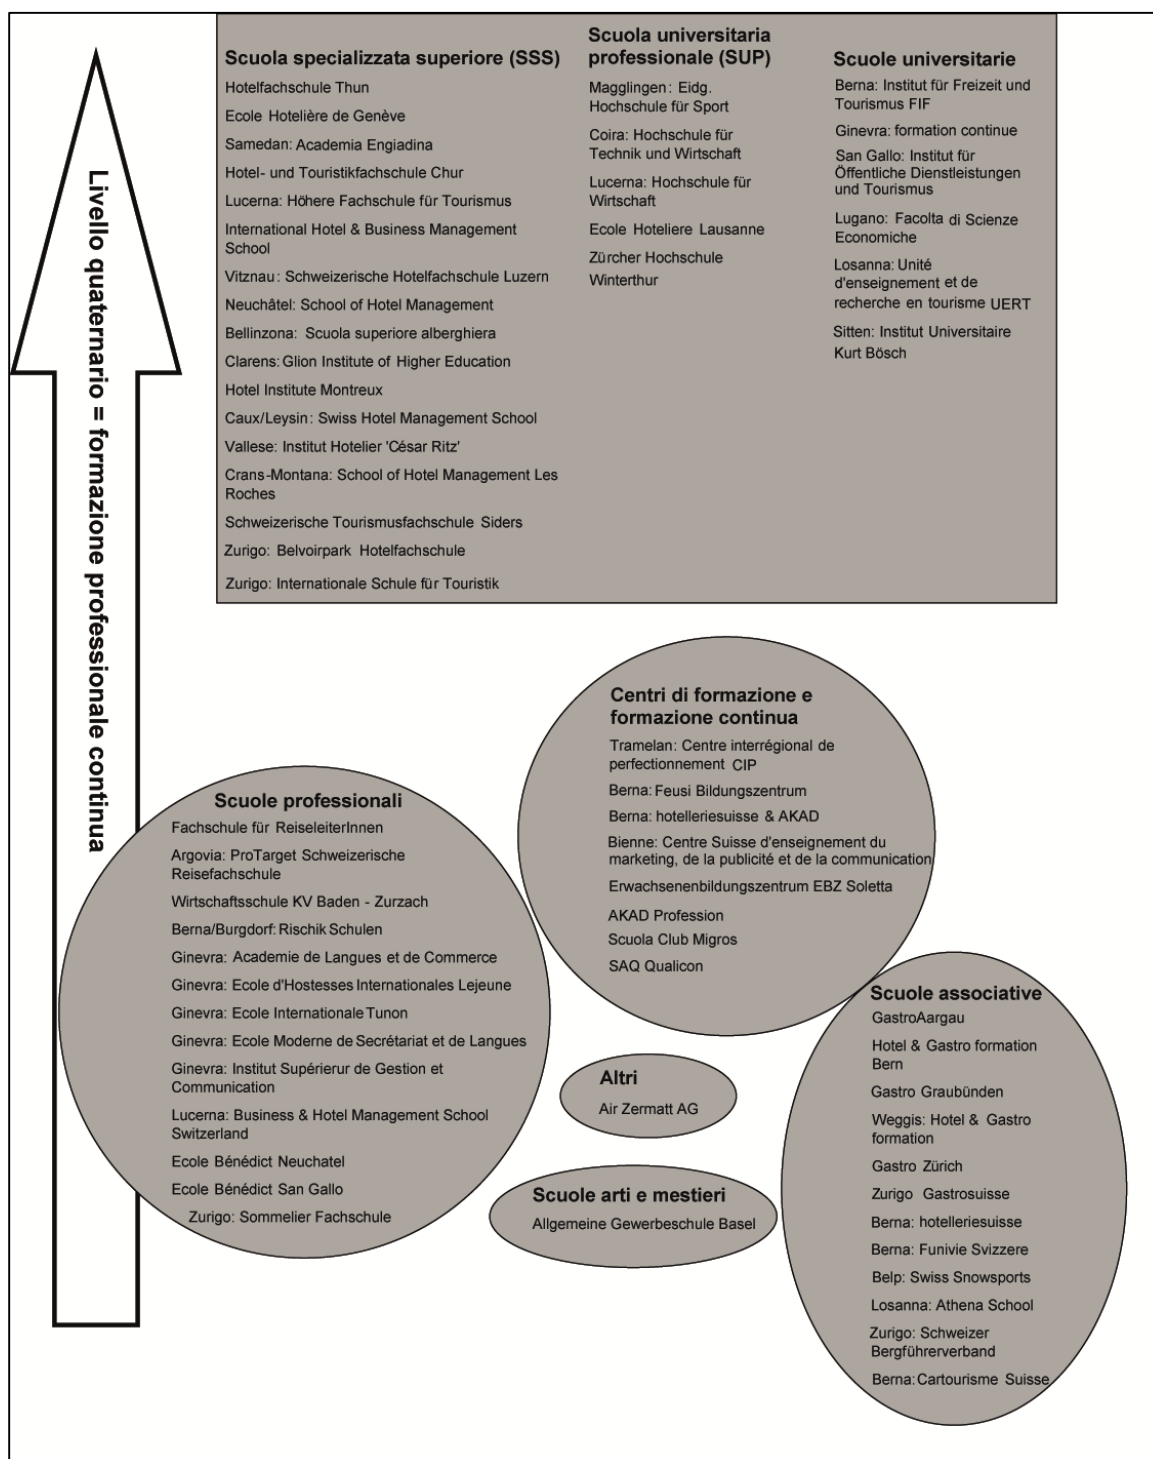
Livello quaternario = formazione professionale continua

Scuola specializzata superiore (SSS)
Hotelfachschule Thun
Ecole Hotelière de Genève
Samedan: Academia Engiadina
Hotel- und Touristikfachschule Chur
Lucerna: Höhere Fachschule für Tourismus
International Hotel & Business Management School
Vitznau: Schweizerische Hotelfachschule Luzern
Neuchâtel: School of Hotel Management
Bellinzona: Scuola superiore alberghiera
Clarens: Glion Institute of Higher Education
Hotel Institute Montreux
Caux/Leysin: Swiss Hotel Management School
Vallese: Institut Hotelier 'César Ritz'
Crans-Montana: School of Hotel Management Les Roches
Schweizerische Tourismusfachschule Siders
Zurigo: Belvoirpark Hotelfachschule
Zurigo: Internationale Schule für Touristik

Scuola universitaria professionale (SUP)
Magglingen: Eidg. Hochschule für Sport
Coira: Hochschule für Technik und Wirtschaft
Lucerna: Hochschule für Wirtschaft
Ecole Hoteliere Lausanne
Zürcher Hochschule Winterthur

Scuole universitarie
Berna: Institut für Freizeit und Tourismus FIF
Ginevra: formation continue
San Gallo: Institut für Öffentliche Dienstleistungen und Tourismus
Lugano: Facolta di Scienze Economiche
Losanna: Unité d'enseignement et de recherche en tourisme UERT
Sitten: Institut Universitaire Kurt Bösch

Centri di formazione e formazione continua
Tramelan: Centre interrégional de perfectionnement CIP
Berna: Feusi Bildungszentrum
Berna: hotelleriesuisse & AKAD
Bienne: Centre Suisse d'enseignement du marketing, de la publicité et de la communication
Erwachsenenbildungszentrum EBZ Soletta
AKAD Profession
Scuola Club Migros
SAQ Qualicon

Scuole professionali
Fachschule für ReiseleiterInnen
Argovia: ProTarget Schweizerische Reisefachschule
Wirtschaftsschule KV Baden - Zurzach
Berna/Burgdorf: Rischik Schulen
Ginevra: Academie de Langues et de Commerce
Ginevra: Ecole d'Hostesses Internationales Lejeune
Ginevra: Ecole Internationale Tunon
Ginevra: Ecole Moderne de Secrétariat et de Langues
Ginevra: Institut Supérierur de Gestion et Communication
Lucerna: Business & Hotel Management School Switzerland
Ecole Bénédict Neuchatel
Ecole Bénédict San Gallo
Zurigo: Sommelier Fachschule

Altri
Air Zermatt AG

Scuole arti e mestieri
Allgemeine Gewerbeschule Basel

Scuole associative
GastroAargau
Hotel & Gastro formation Bern
Gastro Graubünden
Weggis: Hotel & Gastro formation
Gastro Zürich
Zurigo Gastrosuisse
Berna: hotelleriesuisse
Berna: Funivie Svizzere
Belp: Swiss Snowsports
Losanna: Athena School
Zurigo: Schweizer Bergführerverband
Berna: Cartourisme Suisse